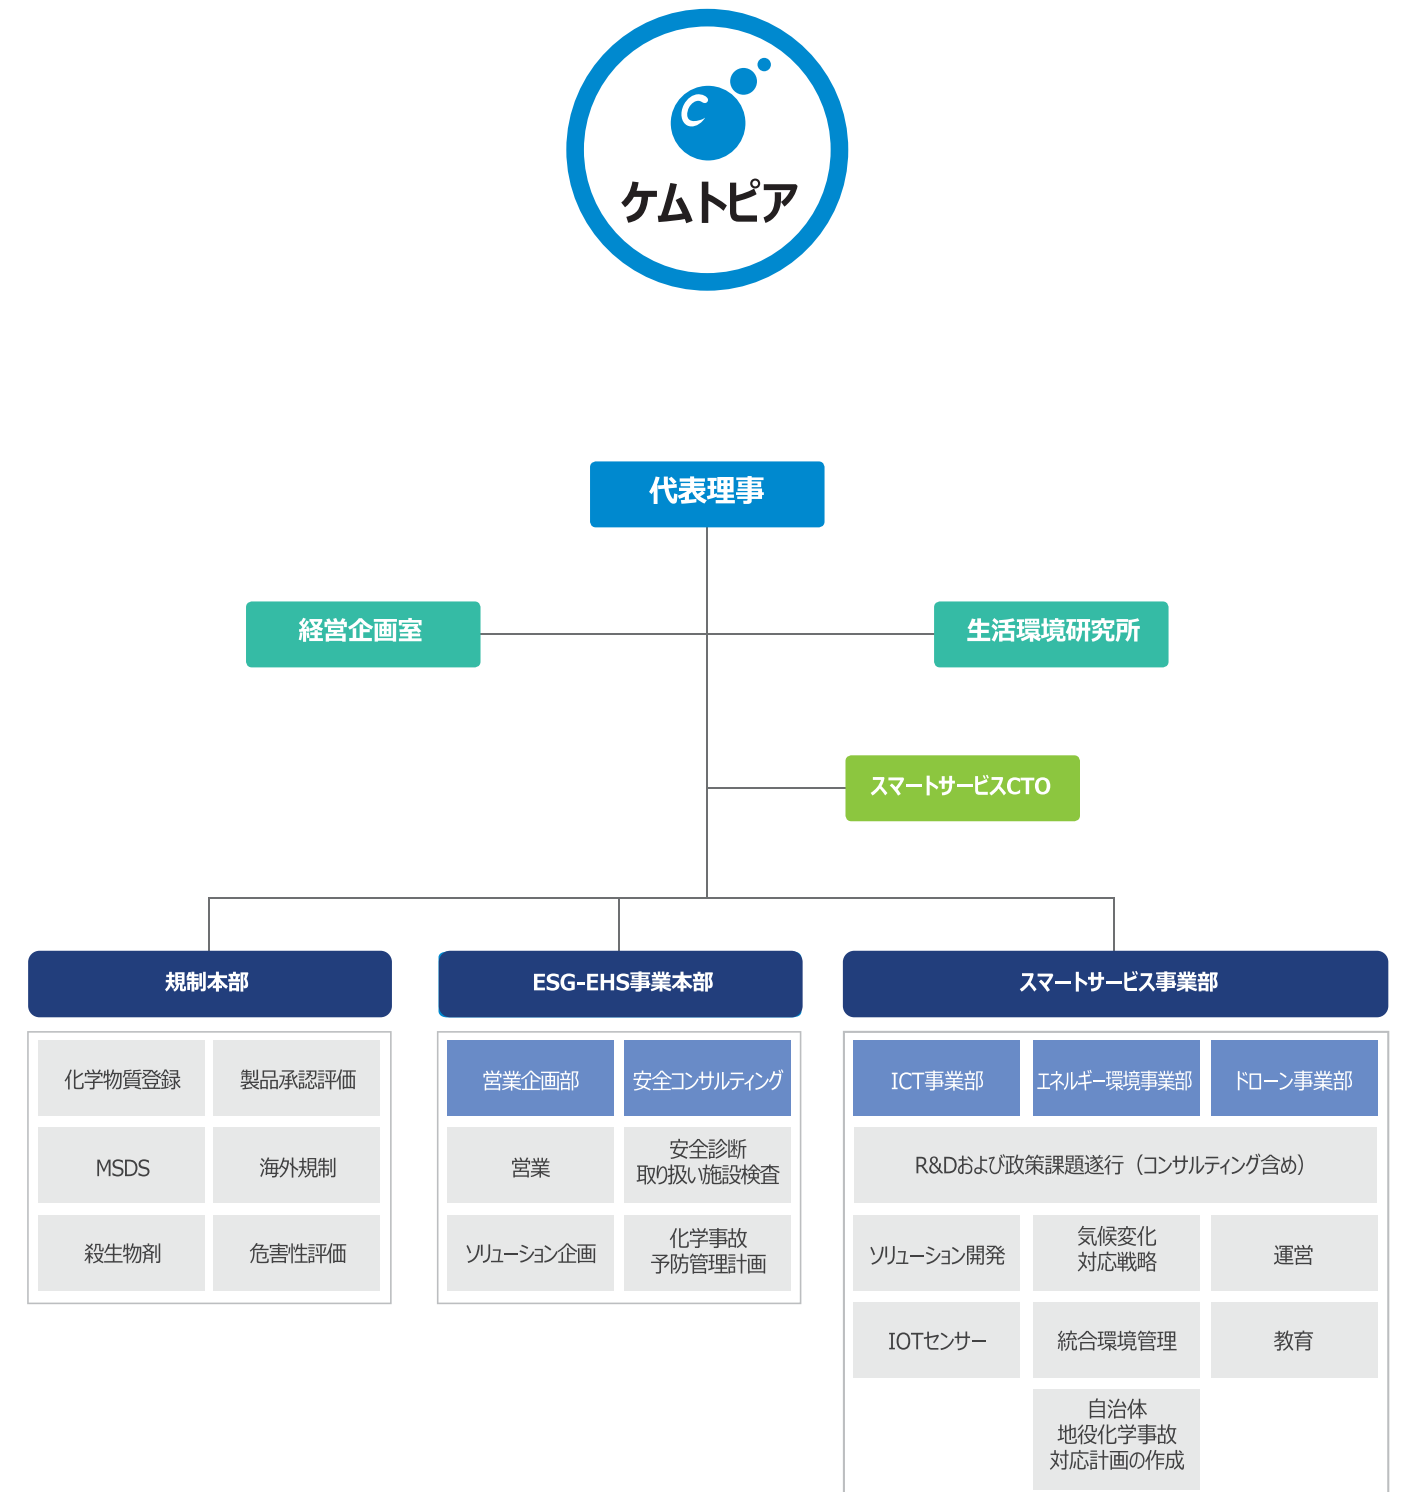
C

ケムトピア

代表理事

経営企画室

生活環境研究所

スマートサービスCTO

規制本部

化学物質登録

製品承認評価

MSDS

海外規制

殺生物剤

危害性評価

ESG-EHS事業本部

営業企画部

安全コンサルティング

営業

安全診断
取り扱い施設検査

ソリューション企画

化学事故
予防管理計画

スマートサービス事業部

ICT事業部

エネルギー環境事業部

ドローン事業部

R&Dおよび政策課題遂行（コンサルティング含め）

ソリューション開発

気候変化
対応戦略

運営

IOTセンサー

統合環境管理

教育

自治体
地役化学事故
対応計画の作成